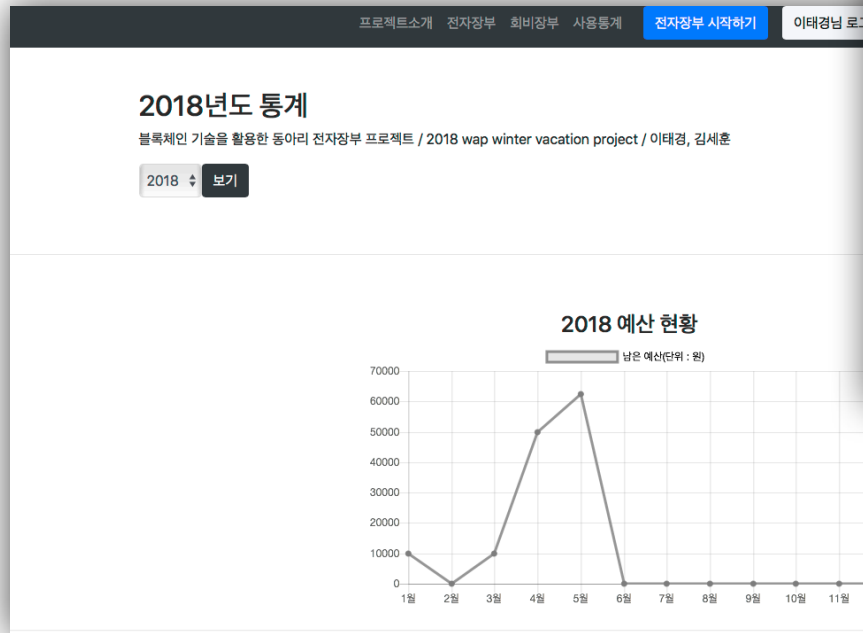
프로젝트소개 전자장부 회비장부 사용통계 전자장부 시작하기 이태경님 로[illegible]

2018년도 통계

블록체인 기술을 활용한 동아리 전자장부 프로젝트 / 2018 wap winter vacation project / 이태경, 김세훈

2018 보기

2018 예산 현황

남은 예산(단위 : 원)

70000
60000
50000
40000
30000
20000
10000
0

1월 2월 3월 4월 5월 6월 7월 8월 9월 10월 11월